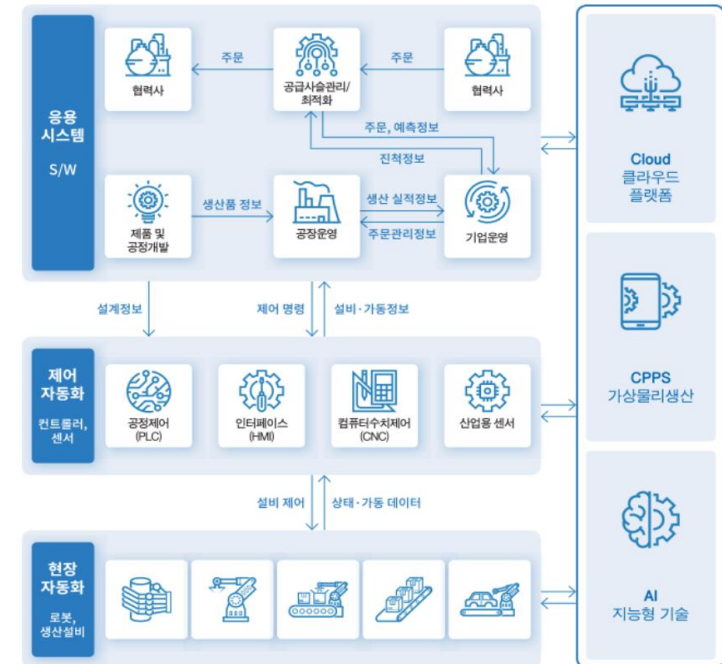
응용 시스템

S/W

주문

주문

협력사

공급사슬관리/최적화

협력사

주문, 예측정보

진척정보

생산품 정보

생산 실적정보

주문관리정보

제품 및 공정개발

공장운영

기업운영

설계정보

제어 명령

설비·가동정보

제어 자동화

컨트롤러, 센서

공정제어 (PLC)

인터페이스 (HMI)

컴퓨터수치제어 (CNC)

산업용 센서

설비 제어

상태·가동 데이터

현장 자동화

로봇, 생산설비

Cloud
클라우드 플랫폼

CPPS
가상물리생산

AI
지능형 기술